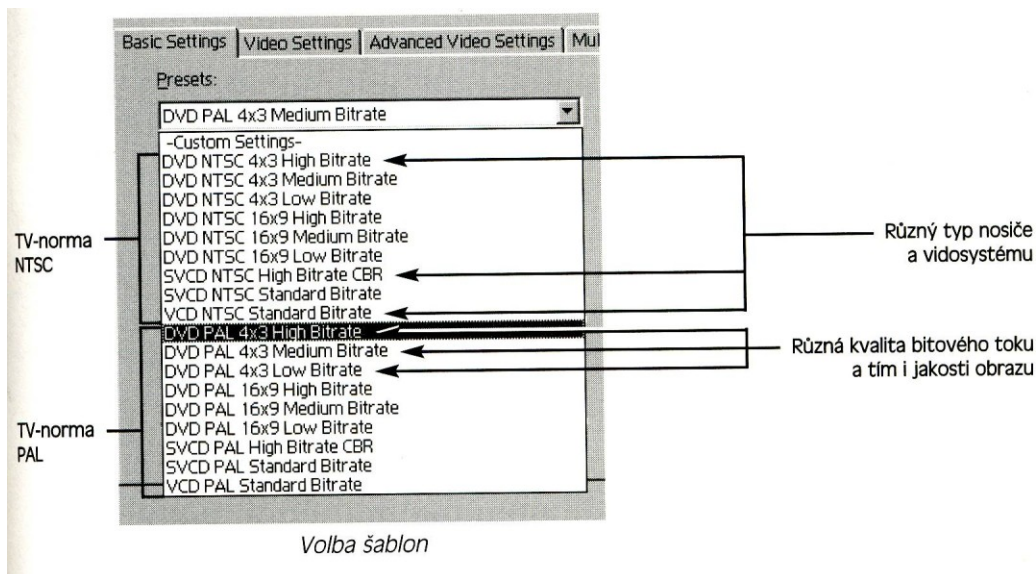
Basic Settings | Video Settings | Advanced Video Settings | Mul

Presets:

DVD PAL 4x3 Medium Bitrate

-Custom Settings-
DVD NTSC 4x3 High Bitrate
DVD NTSC 4x3 Medium Bitrate
DVD NTSC 4x3 Low Bitrate
DVD NTSC 16x9 High Bitrate
DVD NTSC 16x9 Medium Bitrate
DVD NTSC 16x9 Low Bitrate
SVCD NTSC High Bitrate CBR
SVCD NTSC Standard Bitrate
VCD NTSC Standard Bitrate
DVD PAL 4x3 High Bitrate
DVD PAL 4x3 Medium Bitrate
DVD PAL 4x3 Low Bitrate
DVD PAL 16x9 High Bitrate
DVD PAL 16x9 Medium Bitrate
DVD PAL 16x9 Low Bitrate
SVCD PAL High Bitrate CBR
SVCD PAL Standard Bitrate
VCD PAL Standard Bitrate

TV-norma NTSC

TV-norma PAL

Různý typ nosiče a vidosystému

Různá kvalita bitového toku a tím i jakosti obrazu

Volba šablon